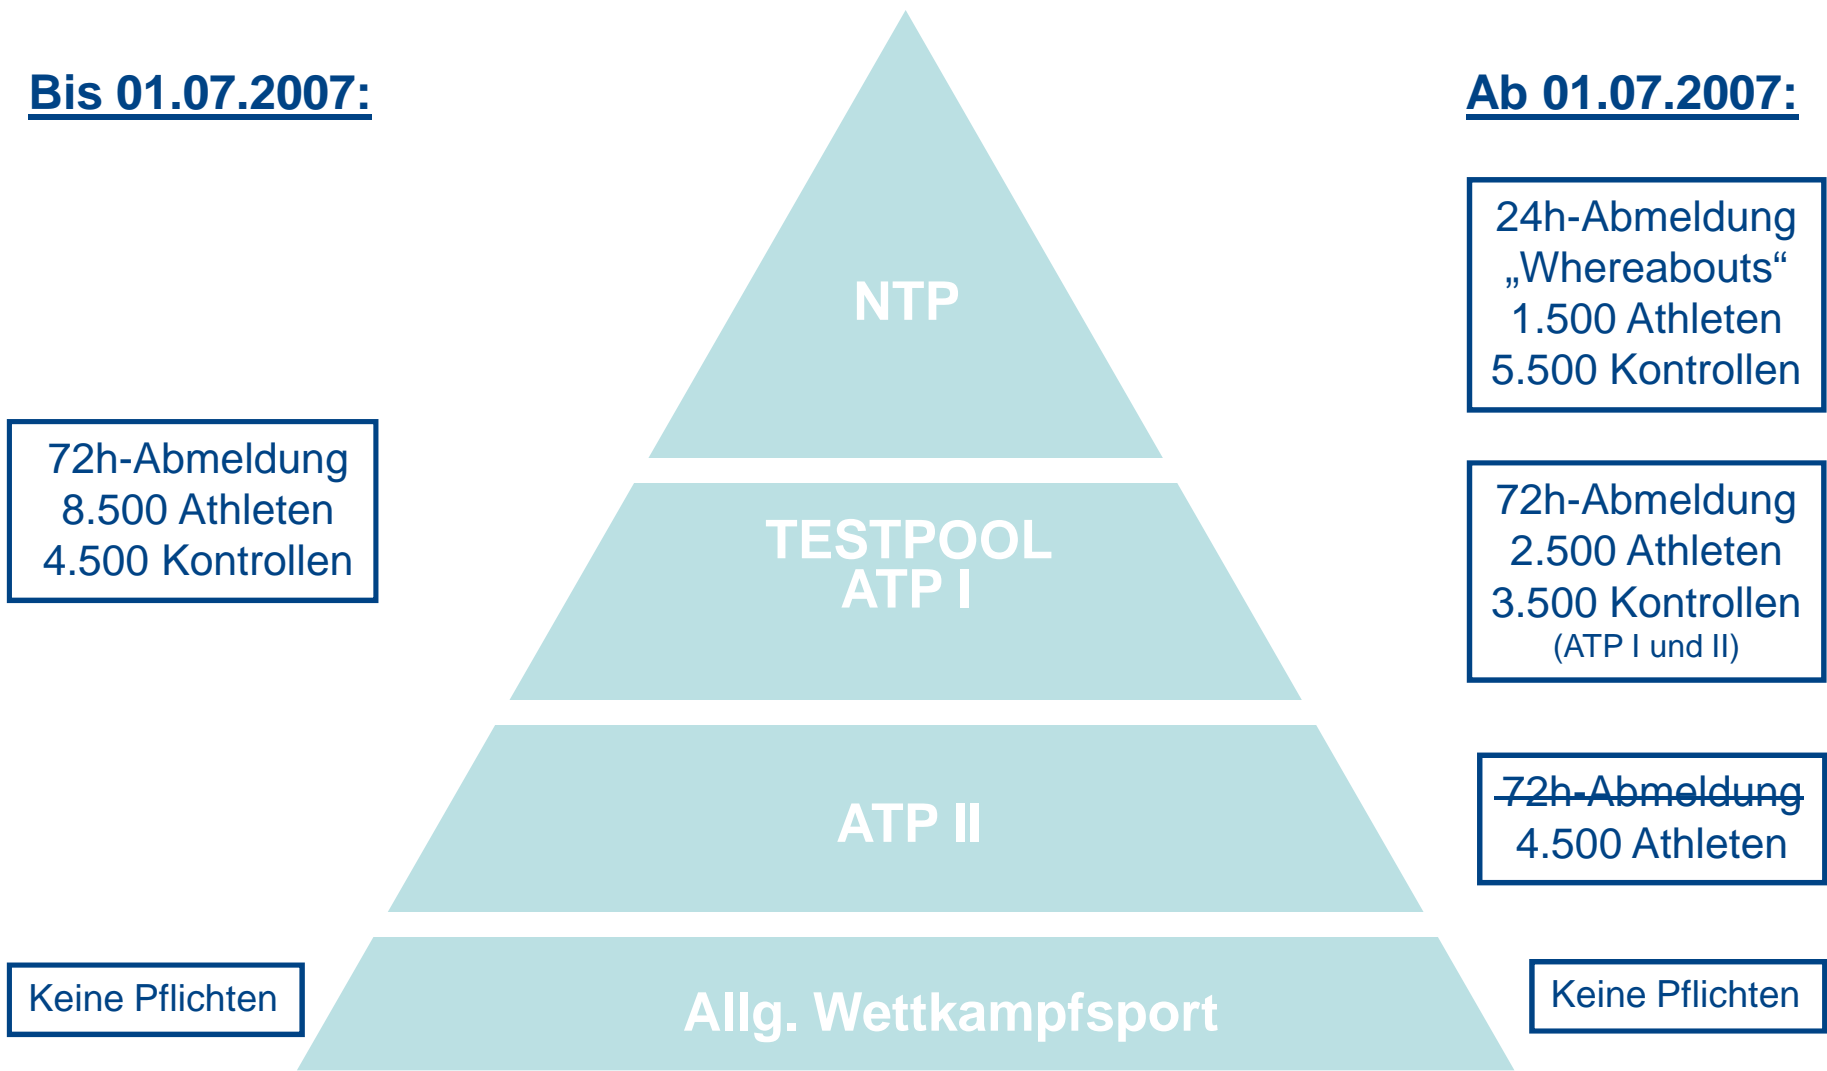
Bis 01.07.2007:

Ab 01.07.2007:

NTP

24h-Abmeldung
„Whereabouts“
1.500 Athleten
5.500 Kontrollen

72h-Abmeldung
8.500 Athleten
4.500 Kontrollen

TESTPOOL
ATP I

72h-Abmeldung
2.500 Athleten
3.500 Kontrollen
(ATP I und II)

ATP II

~~72h-Abmeldung~~
4.500 Athleten

Keine Pflichten

Allg. Wettkampfsport

Keine Pflichten